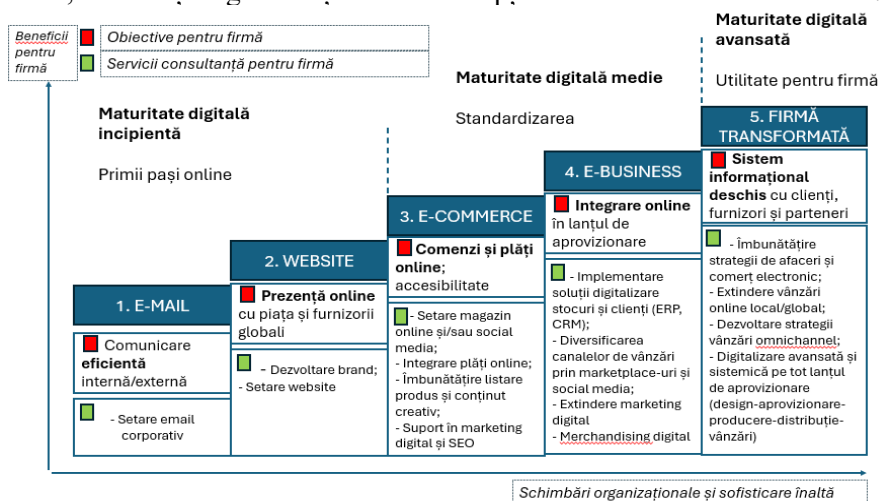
Beneficii pentru firmă

Obiective pentru firmă

Servicii consultanță pentru firmă

Maturitate digitală incipientă

Primii pași online

Maturitate digitală medie

Standardizarea

Maturitate digitală avansată

Utilitate pentru firmă

1. E-MAIL

Comunicare eficientă internă/externă

- Setare email corporativ

2. WEBSITE

Prezență online cu piața și furnizorii globali

- Dezvoltare brand;
- Setare website

3. E-COMMERCE

Comenzi și plăți online; accesibilitate

- Setare magazin online și/sau social media;
- Integrare plăți online;
- Îmbunătățire listare produs și conținut creativ;
- Suport în marketing digital și SEO

4. E-BUSINESS

Integrare online în lanțul de aprovizionare

- Implementare soluții digitalizare stocuri și clienți (ERP, CRM);
- Diversificarea canalelor de vânzări prin marketplace-uri și social media;
- Extindere marketing digital
- Merchandising digital

5. FIRMĂ TRANSFORMATĂ

Sistem informațional deschis cu clienți, furnizori și parteneri

- Îmbunătățire strategii de afaceri și comerț electronic;
- Extindere vânzări online local/global;
- Dezvoltare strategii vânzări omnichannel;
- Digitalizare avansată și sistemică pe tot lanțul de aprovizionare (design-aprovizionare-producere-distribuție-vânzări)

Schimbări organizaționale și sofisticare înaltă